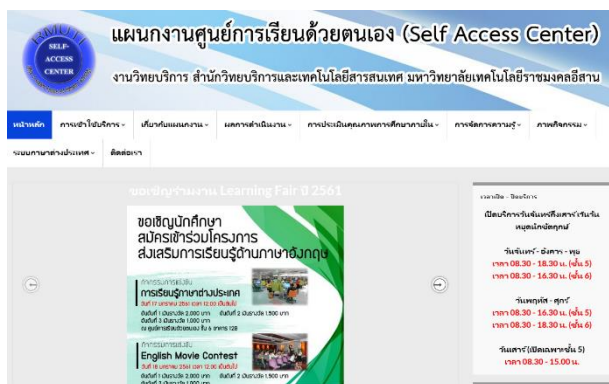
RMUTI SELF-ACCESS CENTER

แผนกงานศูนย์การเรียนด้วยตนเอง (Self Access Center)

งานวิทยบริการ สำนักวิทยบริการและเทคโนโลยีสารสนเทศ มหาวิทยาลัยเทคโนโลยีราชมงคลอีสาน

หน้าหลัก | การเข้าใช้บริการ | เกี่ยวกับแผนกงาน | ผลการดำเนินงาน | การประเมินคุณภาพการศึกษาภายใน | การจัดการความรู้ | ภาพกิจกรรม | ระบบภาษาต่างประเทศ | ติดต่อเรา

ขอเชิญร่วมงาน Learning Fair ปี 2561

ขอเชิญนักศึกษา สมัครเข้าร่วมโครงการ ส่งเสริมการเรียนรู้ด้านภาษาอังกฤษ

การเรียนรู้ภาษาต่างประเทศ

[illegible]

English Movie Contest

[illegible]

เวลาเปิด - ปิดบริการ

เปิดบริการวันจันทร์ถึงเสาร์ เว้นวันหยุดนักขัตฤกษ์

วันจันทร์ - อังคาร - พุธ
เวลา 08.30 - 18.30 น. (ชั้น 5)
เวลา 08.30 - 16.30 น. (ชั้น 6)

วันพฤหัส - ศุกร์
เวลา 08.30 - 18.30 น. (ชั้น 5)
เวลา 08.30 - 16.30 น. (ชั้น 6)

วันเสาร์ (เปิดเฉพาะชั้น 5)
เวลา 08.30 - 15.00 น.